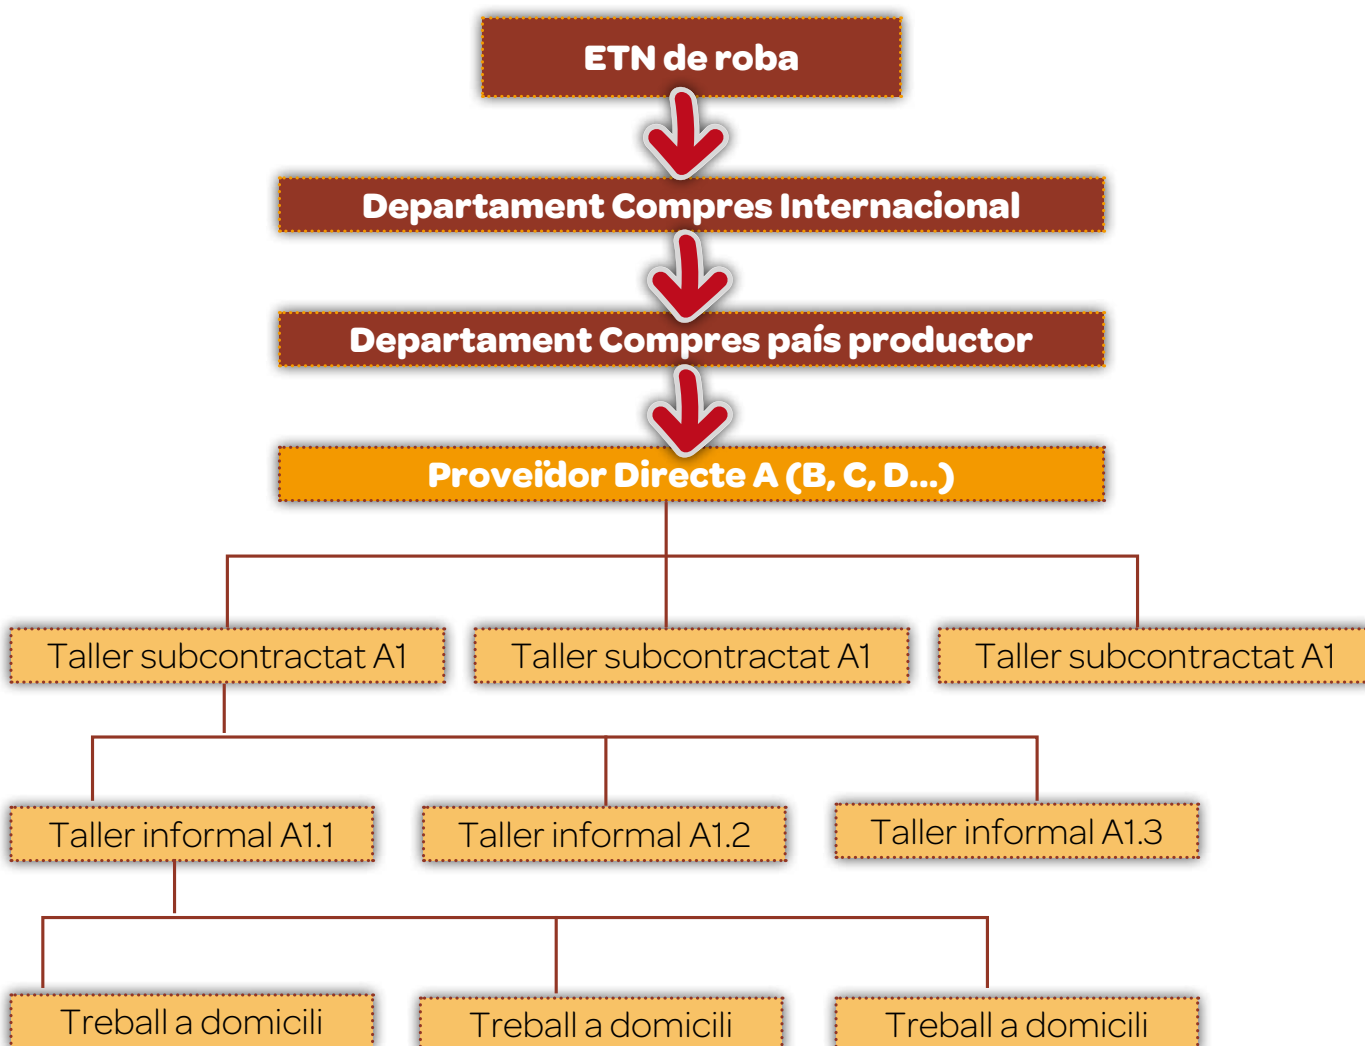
ETN de roba

Departament Compres Internacional

Departament Compres país productor

Proveïdor Directe A (B, C, D...)

Taller subcontractat A1

Taller subcontractat A1

Taller subcontractat A1

Taller informal A1.1

Taller informal A1.2

Taller informal A1.3

Treball a domicili

Treball a domicili

Treball a domicili